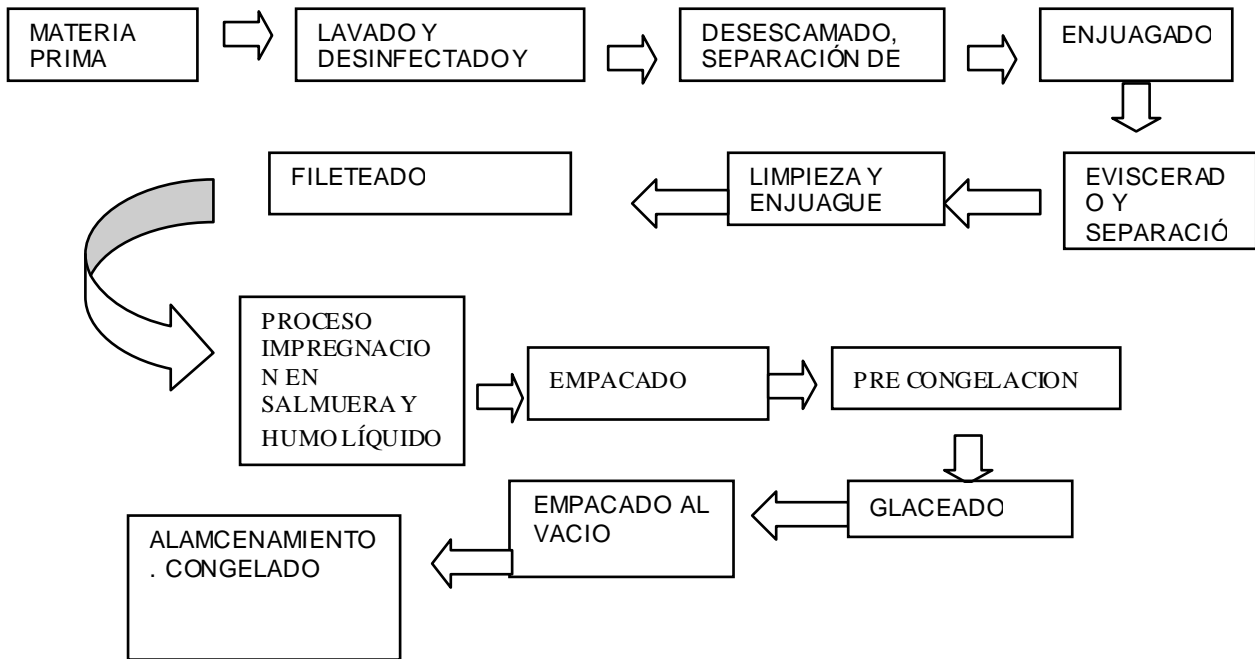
MATERIA PRIMA

LAVADO Y DESINFECTADO Y

DESESCAMADO, SEPARACIÓN DE

ENJUAGADO

EVISCERADO Y SEPARACIÓ

LIMPIEZA Y ENJUAGUE

FILETEADO

PROCESO IMPREGNACION EN SALMUERA Y HUMO LÍQUIDO

EMPACADO

PRE CONGELACION

GLACEADO

EMPACADO AL VACIO

ALAMCENAMIENTO . CONGELADO